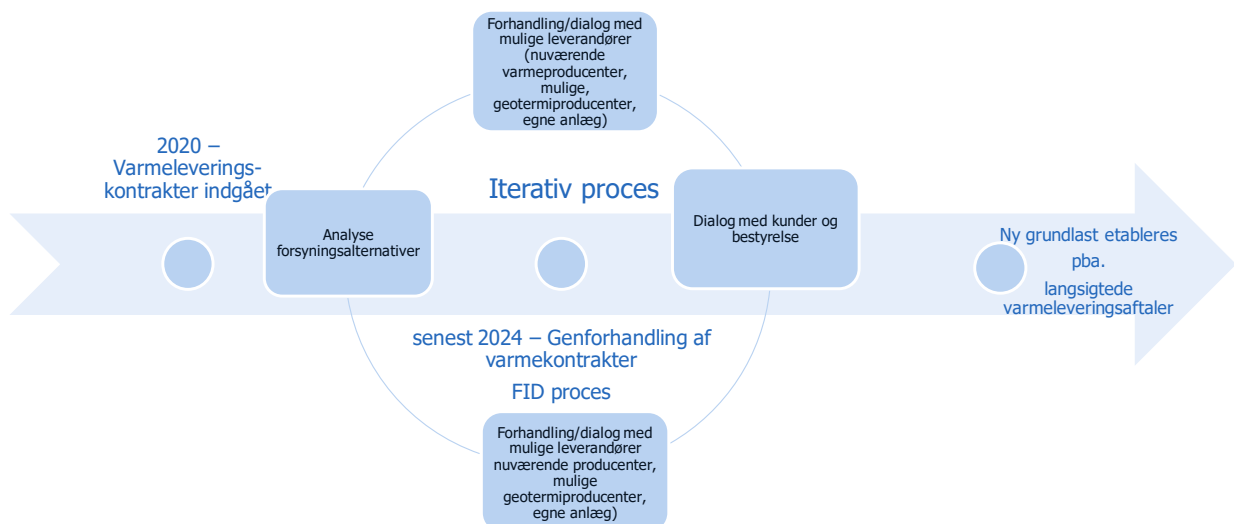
Forhandling/dialog med mulige leverandører (nuværende varmeproducenter, mulige, geotermiproducenter, egne anlæg)

2020 – Varmeleverings-kontrakter indgået

Iterativ proces

Analyse forsyningsalternativer

Dialog med kunder og bestyrelse

Ny grundlast etableres pba. langsigtede varmeleveringsaftaler

senest 2024 – Genforhandling af varmekontrakter

FID proces

Forhandling/dialog med mulige leverandører nuværende producenter, mulige geotermiproducenter, egne anlæg)